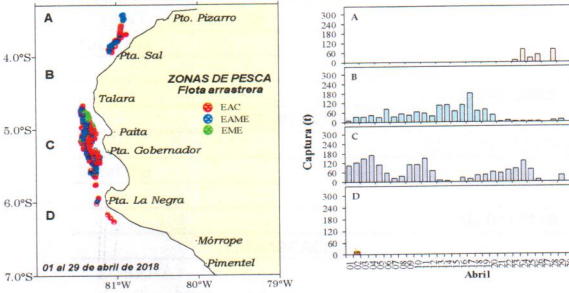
A
Pto. Pizarro
4.0°S
Pta. Sal
B
ZONAS DE PESCA
Flota arrastrera
Talara
EAC
EAME
EME
5.0°S
Paita
C
Pta. Gobernador
6.0°S
Pta. La Negra
D
Mórrope
Pimentel
01 al 29 de abril de 2018
7.0°S
81°W
80°W
79°W

Captura (t)
A
300
240
180
120
60
0
B
300
240
180
120
60
0
C
300
240
180
120
60
0
D
300
240
180
120
60
0
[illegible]
Abril